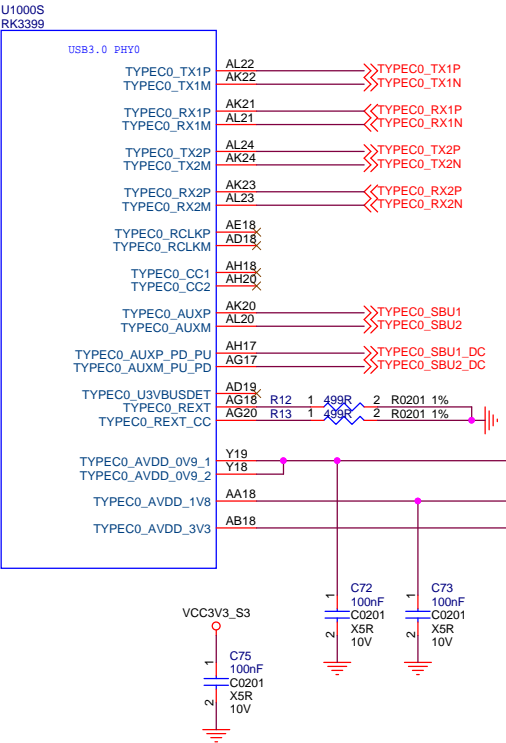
U1000S
RK3399

USB3.0 PHY0

TYPEC0_TX1P AL22 TYPEC0_TX1P
TYPEC0_TX1M AK22 TYPEC0_TX1N

TYPEC0_RX1P AK21 TYPEC0_RX1P
TYPEC0_RX1M AL21 TYPEC0_RX1N

TYPEC0_TX2P AL24 TYPEC0_TX2P
TYPEC0_TX2M AK24 TYPEC0_TX2N

TYPEC0_RX2P AK23 TYPEC0_RX2P
TYPEC0_RX2M AL23 TYPEC0_RX2N

TYPEC0_RCLKP AE18
TYPEC0_RCLKM AD18

TYPEC0_CC1 AH18
TYPEC0_CC2 AH20

TYPEC0_AUXP AK20 TYPEC0_SBU1
TYPEC0_AUXM AL20 TYPEC0_SBU2

TYPEC0_AUXP_PD_PU AH17 TYPEC0_SBU1_DC
TYPEC0_AUXM_PU_PD AG17 TYPEC0_SBU2_DC

TYPEC0_U3VBUSDET AD19
TYPEC0_REXT AG18 R12 1 499R 2 R0201 1%
TYPEC0_REXT_CC AG20 R13 1 499R 2 R0201 1%

TYPEC0_AVDD_0V9_1 Y19
TYPEC0_AVDD_0V9_2 Y18

TYPEC0_AVDD_1V8 AA18

TYPEC0_AVDD_3V3 AB18

C72
1
100nF
C0201
2
X5R
10V

C73
1
100nF
C0201
2
X5R
10V

VCC3V3_S3

C75
1
100nF
C0201
2
X5R
10V